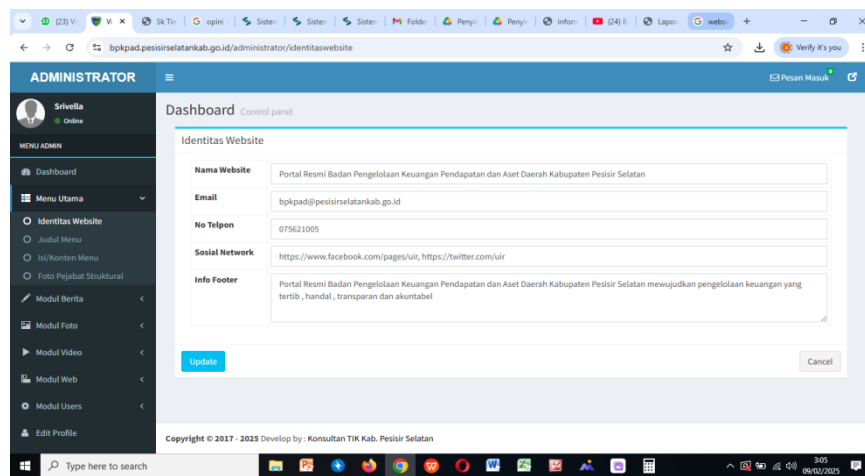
(23) V | W | Sk Tir | opini | Sistem | Sistem | Sistem | Folde | Penyi | Penyi | inform | (24) | Lapor | websi | +

bpkpad.pesisirselatankab.go.id/administrator/identitaswebsite

Verify it's you

ADMINISTRATOR

Pesan Masuk

Srivella
Online

MENU ADMIN

Dashboard

Menu Utama

Identitas Website

Judul Menu

Isi/Konten Menu

Foto Pejabat Struktural

Modul Berita

Modul Foto

Modul Video

Modul Web

Modul Users

Edit Profile

Dashboard Control panel

Identitas Website

| | |
|---|---|
| Nama Website | Portal Resmi Badan Pengelolaan Keuangan Pendapatan dan Aset Daerah Kabupaten Pesisir Selatan |
| Email | bpkpad@pesisirselatankab.go.id |
| No Telpon | 075621005 |
| Sosial Network | https://www.facebook.com/pages/uir, https://twitter.com/uir |
| Info Footer | Portal Resmi Badan Pengelolaan Keuangan Pendapatan dan Aset Daerah Kabupaten Pesisir Selatan mewujudkan pengelolaan keuangan yang tertib , handal , transparan dan akuntabel |

Update

Cancel

Copyright © 2017 - 2025 Develop by : Konsultan TIK Kab. Pesisir Selatan

Type here to search

3:05
09/02/2025